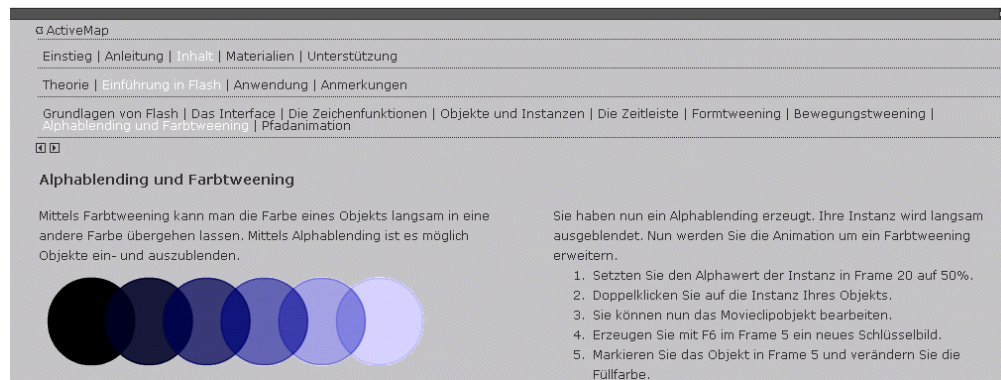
ActiveMap

Einstieg | Anleitung | Inhalt | Materialien | Unterstützung

Theorie | Einführung in Flash | Anwendung | Anmerkungen

Grundlagen von Flash | Das Interface | Die Zeichenfunktionen | Objekte und Instanzen | Die Zeitleiste | Formtweening | Bewegungstweening | Alphablending und Farbtweening | Pfadanimation

Alphablending und Farbtweening

Mittels Farbtweening kann man die Farbe eines Objekts langsam in eine andere Farbe übergehen lassen. Mittels Alphablending ist es möglich Objekte ein- und auszublenden.

Sie haben nun ein Alphablending erzeugt. Ihre Instanz wird langsam ausgeblendet. Nun werden Sie die Animation um ein Farbtweening erweitern.

1. Setzten Sie den Alphawert der Instanz in Frame 20 auf 50%.
2. Doppelklicken Sie auf die Instanz Ihres Objekts.
3. Sie können nun das Movieclipobjekt bearbeiten.
4. Erzeugen Sie mit F6 im Frame 5 ein neues Schlüsselbild.
5. Markieren Sie das Objekt in Frame 5 und verändern Sie die Füllfarbe.